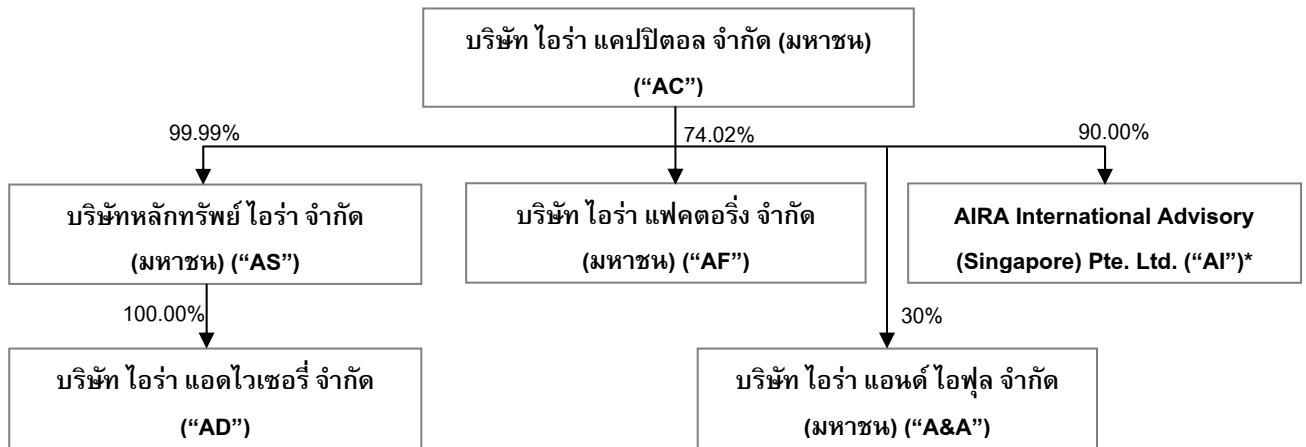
บริษัท ไอร่า แคปปิตอล จำกัด (มหาชน)
("AC")

99.99%

74.02%

90.00%

บริษัทหลักทรัพย์ ไอร่า จำกัด (มหาชน) ("AS")

บริษัท ไอร่า แฟคตอริ่ง จำกัด (มหาชน) ("AF")

AIRA International Advisory (Singapore) Pte. Ltd. ("AI")*

100.00%

30%

บริษัท ไอร่า แอดไวเซอรี่ จำกัด ("AD")

บริษัท ไอร่า แอนด์ ไอฟุล จำกัด (มหาชน) ("A&A")